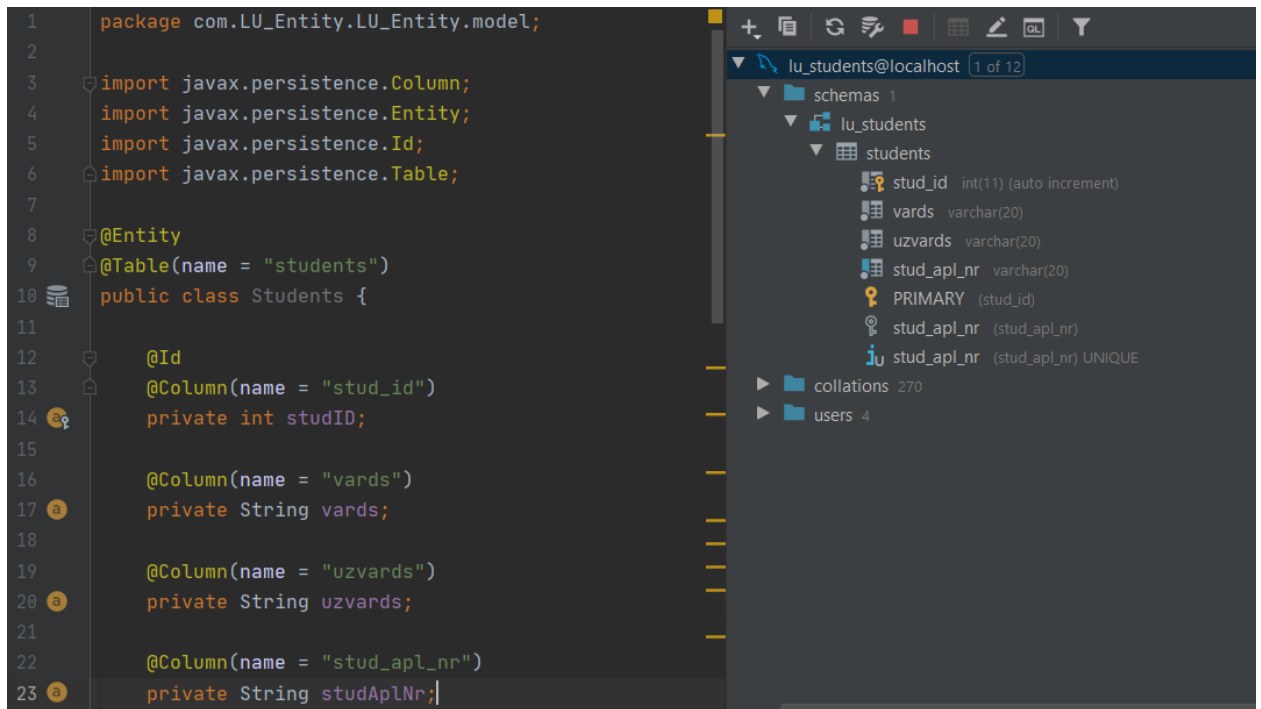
1 package com.LU_Entity.LU_Entity.model;
2
3 import javax.persistence.Column;
4 import javax.persistence.Entity;
5 import javax.persistence.Id;
6 import javax.persistence.Table;
7
8 @Entity
9 @Table(name = "students")
10 public class Students {
11
12 @Id
13 @Column(name = "stud_id")
14 private int studID;
15
16 @Column(name = "vards")
17 private String vards;
18
19 @Column(name = "uzvards")
20 private String uzvards;
21
22 @Column(name = "stud_apl_nr")
23 private String studAplNr;

lu_students@localhost 1 of 12
schemas 1
lu_students
students
stud_id int(11) (auto increment)
vards varchar(20)
uzvards varchar(20)
stud_apl_nr varchar(20)
PRIMARY (stud_id)
stud_apl_nr (stud_apl_nr)
stud_apl_nr (stud_apl_nr) UNIQUE
collations 270
users 4